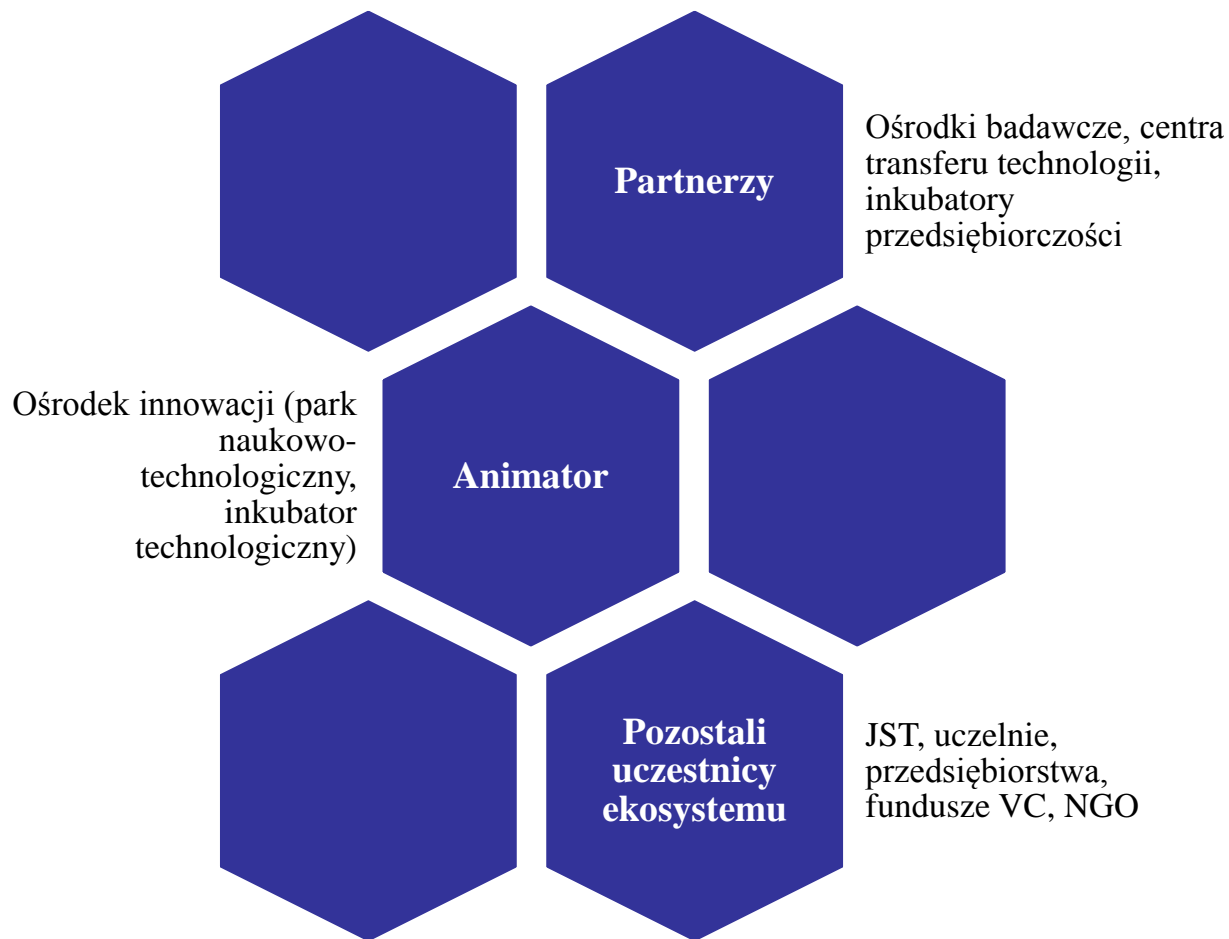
Partnerzy

Ośrodki badawcze, centra transferu technologii, inkubatory przedsiębiorczości

Ośrodek innowacji (park naukowo-technologiczny, inkubator technologiczny)

Animator

Pozostali uczestnicy ekosystemu

JST, uczelnie, przedsiębiorstwa, fundusze VC, NGO